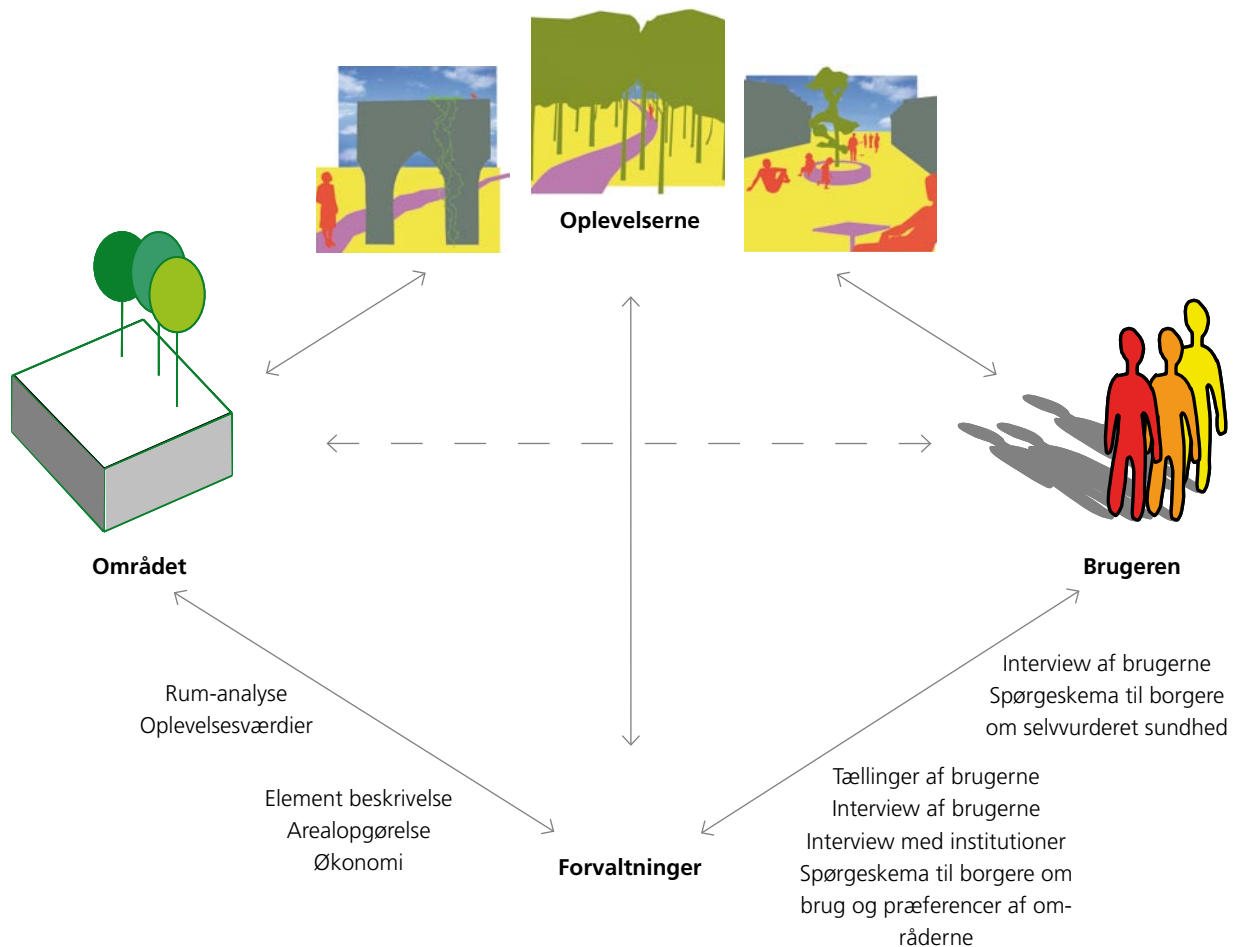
Oplevelserne

Området

Brugeren

Interview af brugerne
Spørgeskema til borgere om selvvurderet sundhed

Rum-analyse
Oplevelsesværdier

Element beskrivelse
Arealopgørelse
Økonomi

Forvaltninger

Tællinger af brugerne
Interview af brugerne
Interview med institutioner
Spørgeskema til borgere om brug og præferencer af områderne